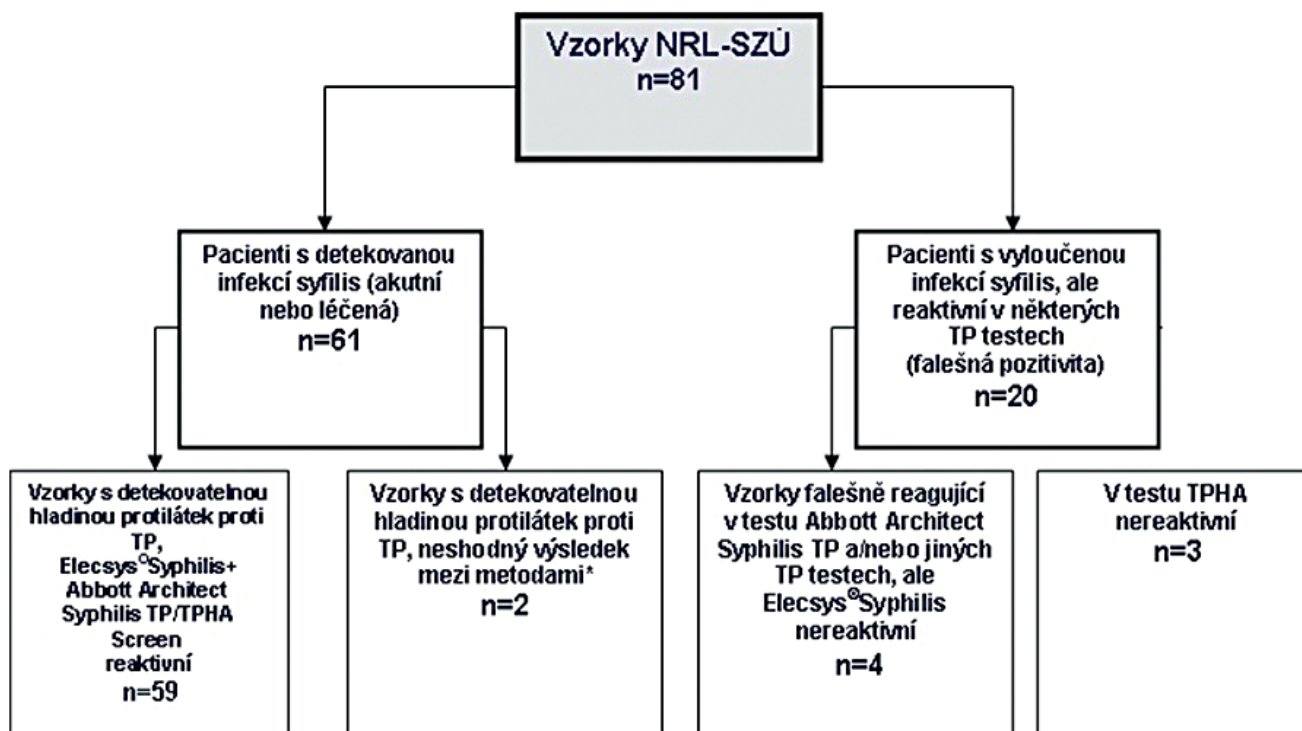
Vzorky NRL-SZÚ
n=81

Pacienti s detekovanou infekcí syfilis (akutní nebo léčená)
n=61

Pacienti s vyloučenou infekcí syfilis, ale reaktivní v některých TP testech (falešná pozitivita)
n=20

Vzorky s detekovatelnou hladinou protilátek proti TP, Elecsys®Syphilis+ Abbott Architect Syphilis TP/TPHA Screen reaktivní
n=59

Vzorky s detekovatelnou hladinou protilátek proti TP, neshodný výsledek mezi metodami*
n=2

Vzorky falešně reagující v testu Abbott Architect Syphilis TP a/nebo jiných TP testech, ale Elecsys®Syphilis nereaktivní
n=4

V testu TPHA nereaktivní
n=3